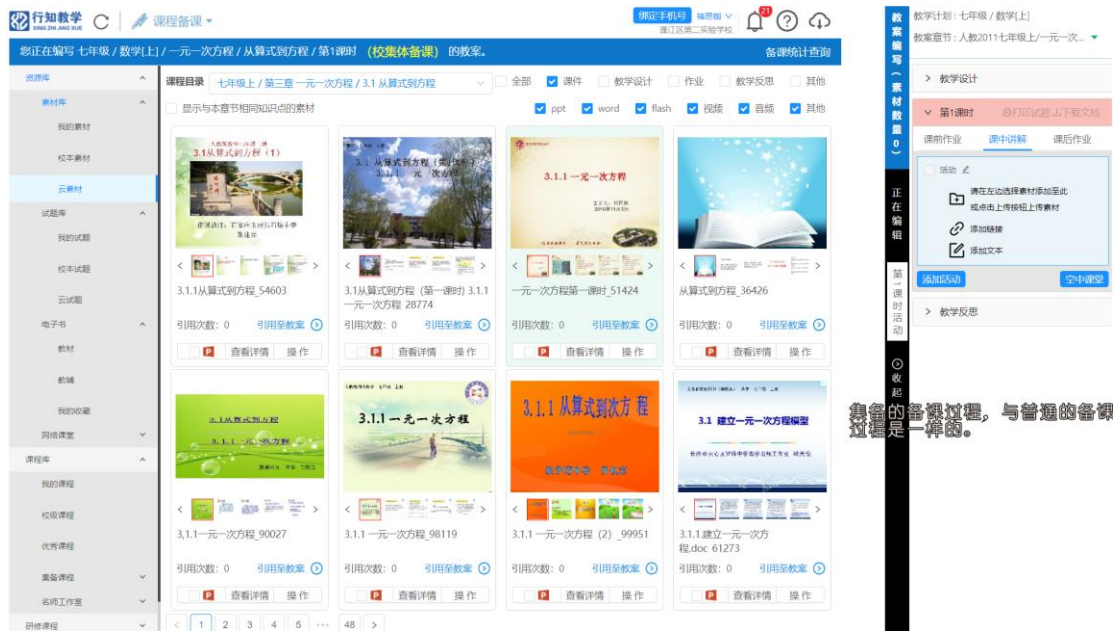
行知教学 XING ZHI JIAO XUE
课程备课
绑定手机号 福思图 濉江区第二实验学校
21
您正在编写 七年级 / 数学[上] / 一元一次方程，从算式到方程 / 第1课时 (校集体备课) 的教案。
备课统计查询

资源库
素材库
我的素材
校本素材
云素材
试题库
我的试题
校本试题
云试题
电子书
教材
教辅
我的收藏
网络课堂
课程库
我的课程
校级课程
优秀课程
集备课程
名师工作室
研修课程

课程目录 七年级上 / 第三章 一元一次方程 / 3.1 从算式到方程
全部 课件 教学设计 作业 教学反思 其他
显示与本章节相同知识点的素材
ppt word flash 视频 音频 其他

3.1从算式到方程（1）
3.1 从算式到方程（第一课时） 3.1.1 一元一次方程
3.1.1 一元一次方程
3.1.1从算式到方程_54603
3.1从算式到方程（第一课时）3.1.1 一元一次方程_28774
一元一次方程第一课时_51424
从算式到方程_36426
引用次数：0 引用至教案
查看详情 操作

3.1从算式到方程
3.1.1 一元一次方程
3.1.1 从算式到方程
3.1 建立一元一次方程模型
3.1.1一元一次方程_90027
3.1.1 一元一次方程_98119
3.1.1 一元一次方程（2）_99951
3.1.1建立一元一次方程.doc 61273
引用次数：0 引用至教案
查看详情 操作

1 2 3 4 5 ··· 48

教案编写（素材数量0）
正在编辑
第一课时活动
收起

教学计划：七年级 / 数学[上]
教案章节：人教2011七年级上/一元一次...
教学设计
第1课时 打印试题 下载文档
课前作业 课中讲解 课后作业
活动
请在左边选择素材添加至此 或点击上传按钮上传素材
添加链接
添加文本
添加活动 空中课堂
教学反思

集备的备课过程，与普通的备课过程是一样的。